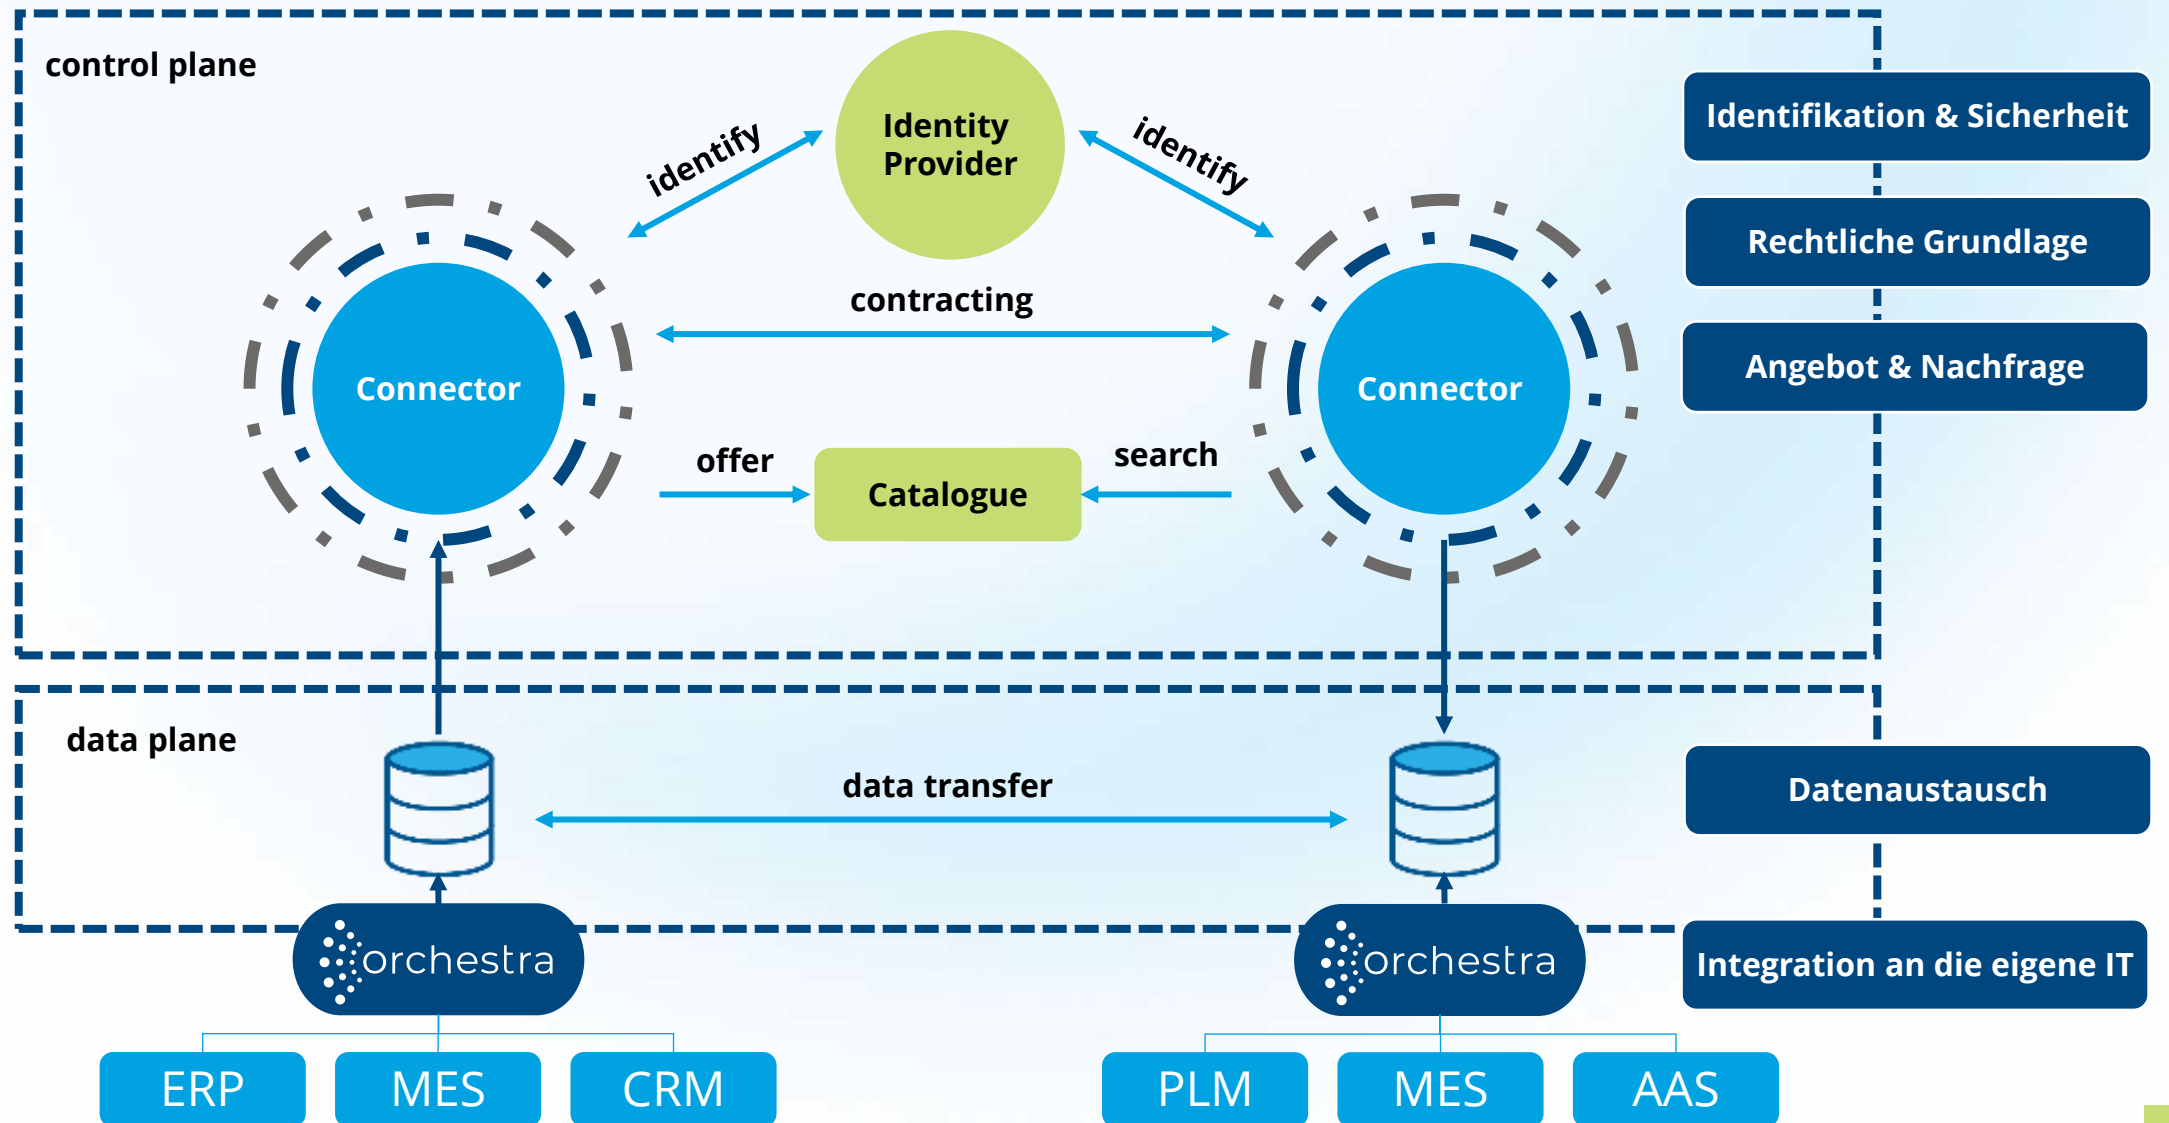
control plane

identify

Identity Provider

identify

Identifikation & Sicherheit

Rechtliche Grundlage

Angebot & Nachfrage

Connector

contracting

Connector

offer

Catalogue

search

data plane

data transfer

Datenaustausch

orchestra

orchestra

Integration an die eigene IT

ERP

MES

CRM

PLM

MES

AAS